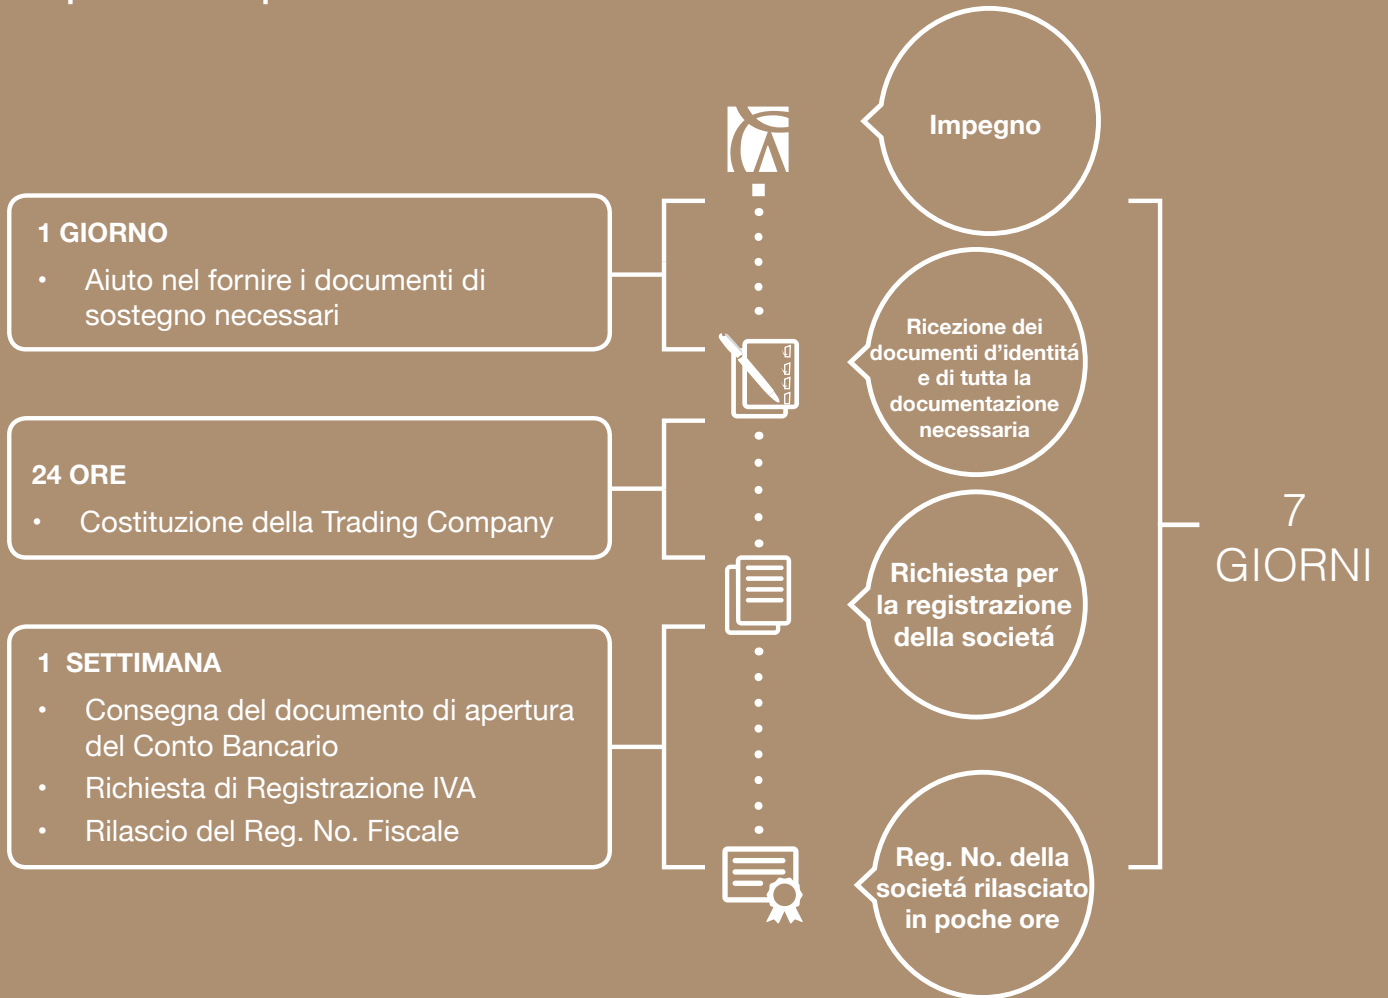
1 GIORNO

• Aiuto nel fornire i documenti di sostegno necessari

24 ORE

• Costituzione della Trading Company

1 SETTIMANA

• Consegna del documento di apertura del Conto Bancario
• Richiesta di Registrazione IVA
• Rilascio del Reg. No. Fiscale

Impegno

Ricezione dei documenti d'identitá e di tutta la documentazione necessaria

Richiesta per la registrazione della societá

Reg. No. della societá rilasciato in poche ore

7 GIORNI